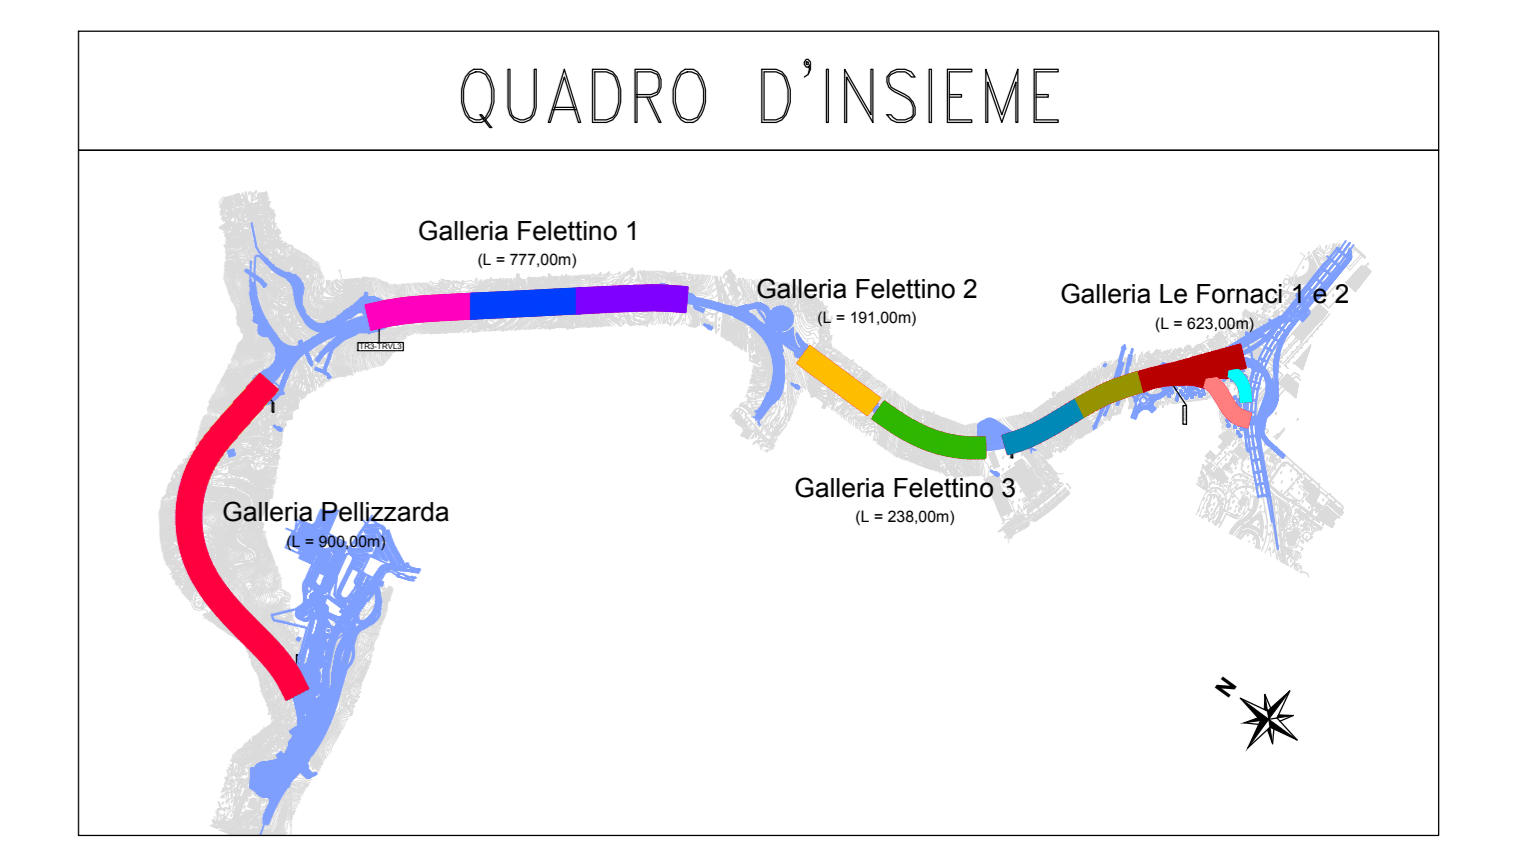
QUADRO D'INSIEME

Galleria Felettino 1
(L = 777,00m)

TR3-TRVL3

Galleria Felettino 2
(L = 191,00m)

Galleria Le Fornaci 1 e 2
(L = 623,00m)

Galleria Felettino 3
(L = 238,00m)

Galleria Pellizzarda
(L = 900,00m)

N